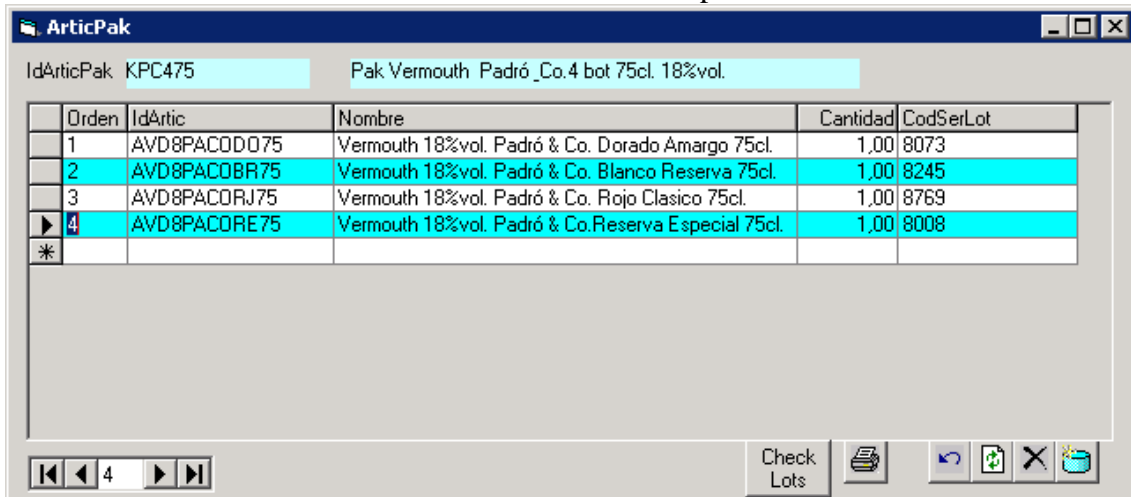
ArticPak

IdArticPak KPC475

Pak Vermouth Padró _Co.4 bot 75cl. 18%vol.

| Orden | IdArtic | Nombre | Cantidad | CodSerLot |
|---|---|---|---|---|
| 1 | AVD8PACODO75 | Vermouth 18%vol. Padró & Co. Dorado Amargo 75cl. | 1,00 | 8073 |
| 2 | AVD8PACOBR75 | Vermouth 18%vol. Padró & Co. Blanco Reserva 75cl. | 1,00 | 8245 |
| 3 | AVD8PACORJ75 | Vermouth 18%vol. Padró & Co. Rojo Clasico 75cl. | 1,00 | 8769 |
| 4 | AVD8PACORE75 | Vermouth 18%vol. Padró & Co.Reserva Especial 75cl. | 1,00 | 8008 |
| | | | | |

4

Check Lots